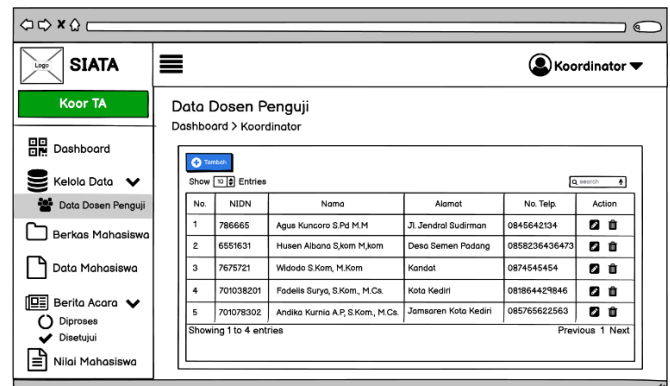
Logo SIATA

Koordinator

Koor TA

Dashboard

Kelola Data

Data Dosen Penguji

Berkas Mahasiswa

Data Mahasiswa

Berita Acara

Diproses

Disetujui

Nilai Mahasiswa

Data Dosen Penguji

Dashboard > Koordinator

Tambah

Show 10 Entries

Q search

| No. | NIDN | Nama | Alamat | No. Telp. | Action |
|---|---|---|---|---|---|
| 1 | 786665 | Agus Kuncoro S.Pd M.M | Jl. Jendral Sudirman | 0845642134 | |
| 2 | 6551631 | Husen Albana S,kom M,kom | Desa Semen Padang | 08582364364​73 | |
| 3 | 7675721 | Widodo S.Kom, M.Kom | Kandat | 0874545454 | |
| 4 | 701038201 | Fadelis Surya, S.Kom., M.Cs. | Kota Kediri | 081864429846 | |
| 5 | 701078302 | Andika Kurnia A.P, S.Kom., M.Cs. | Jamsaren Kota Kediri | 085765622563 | |

Showing 1 to 4 entries

Previous 1 Next